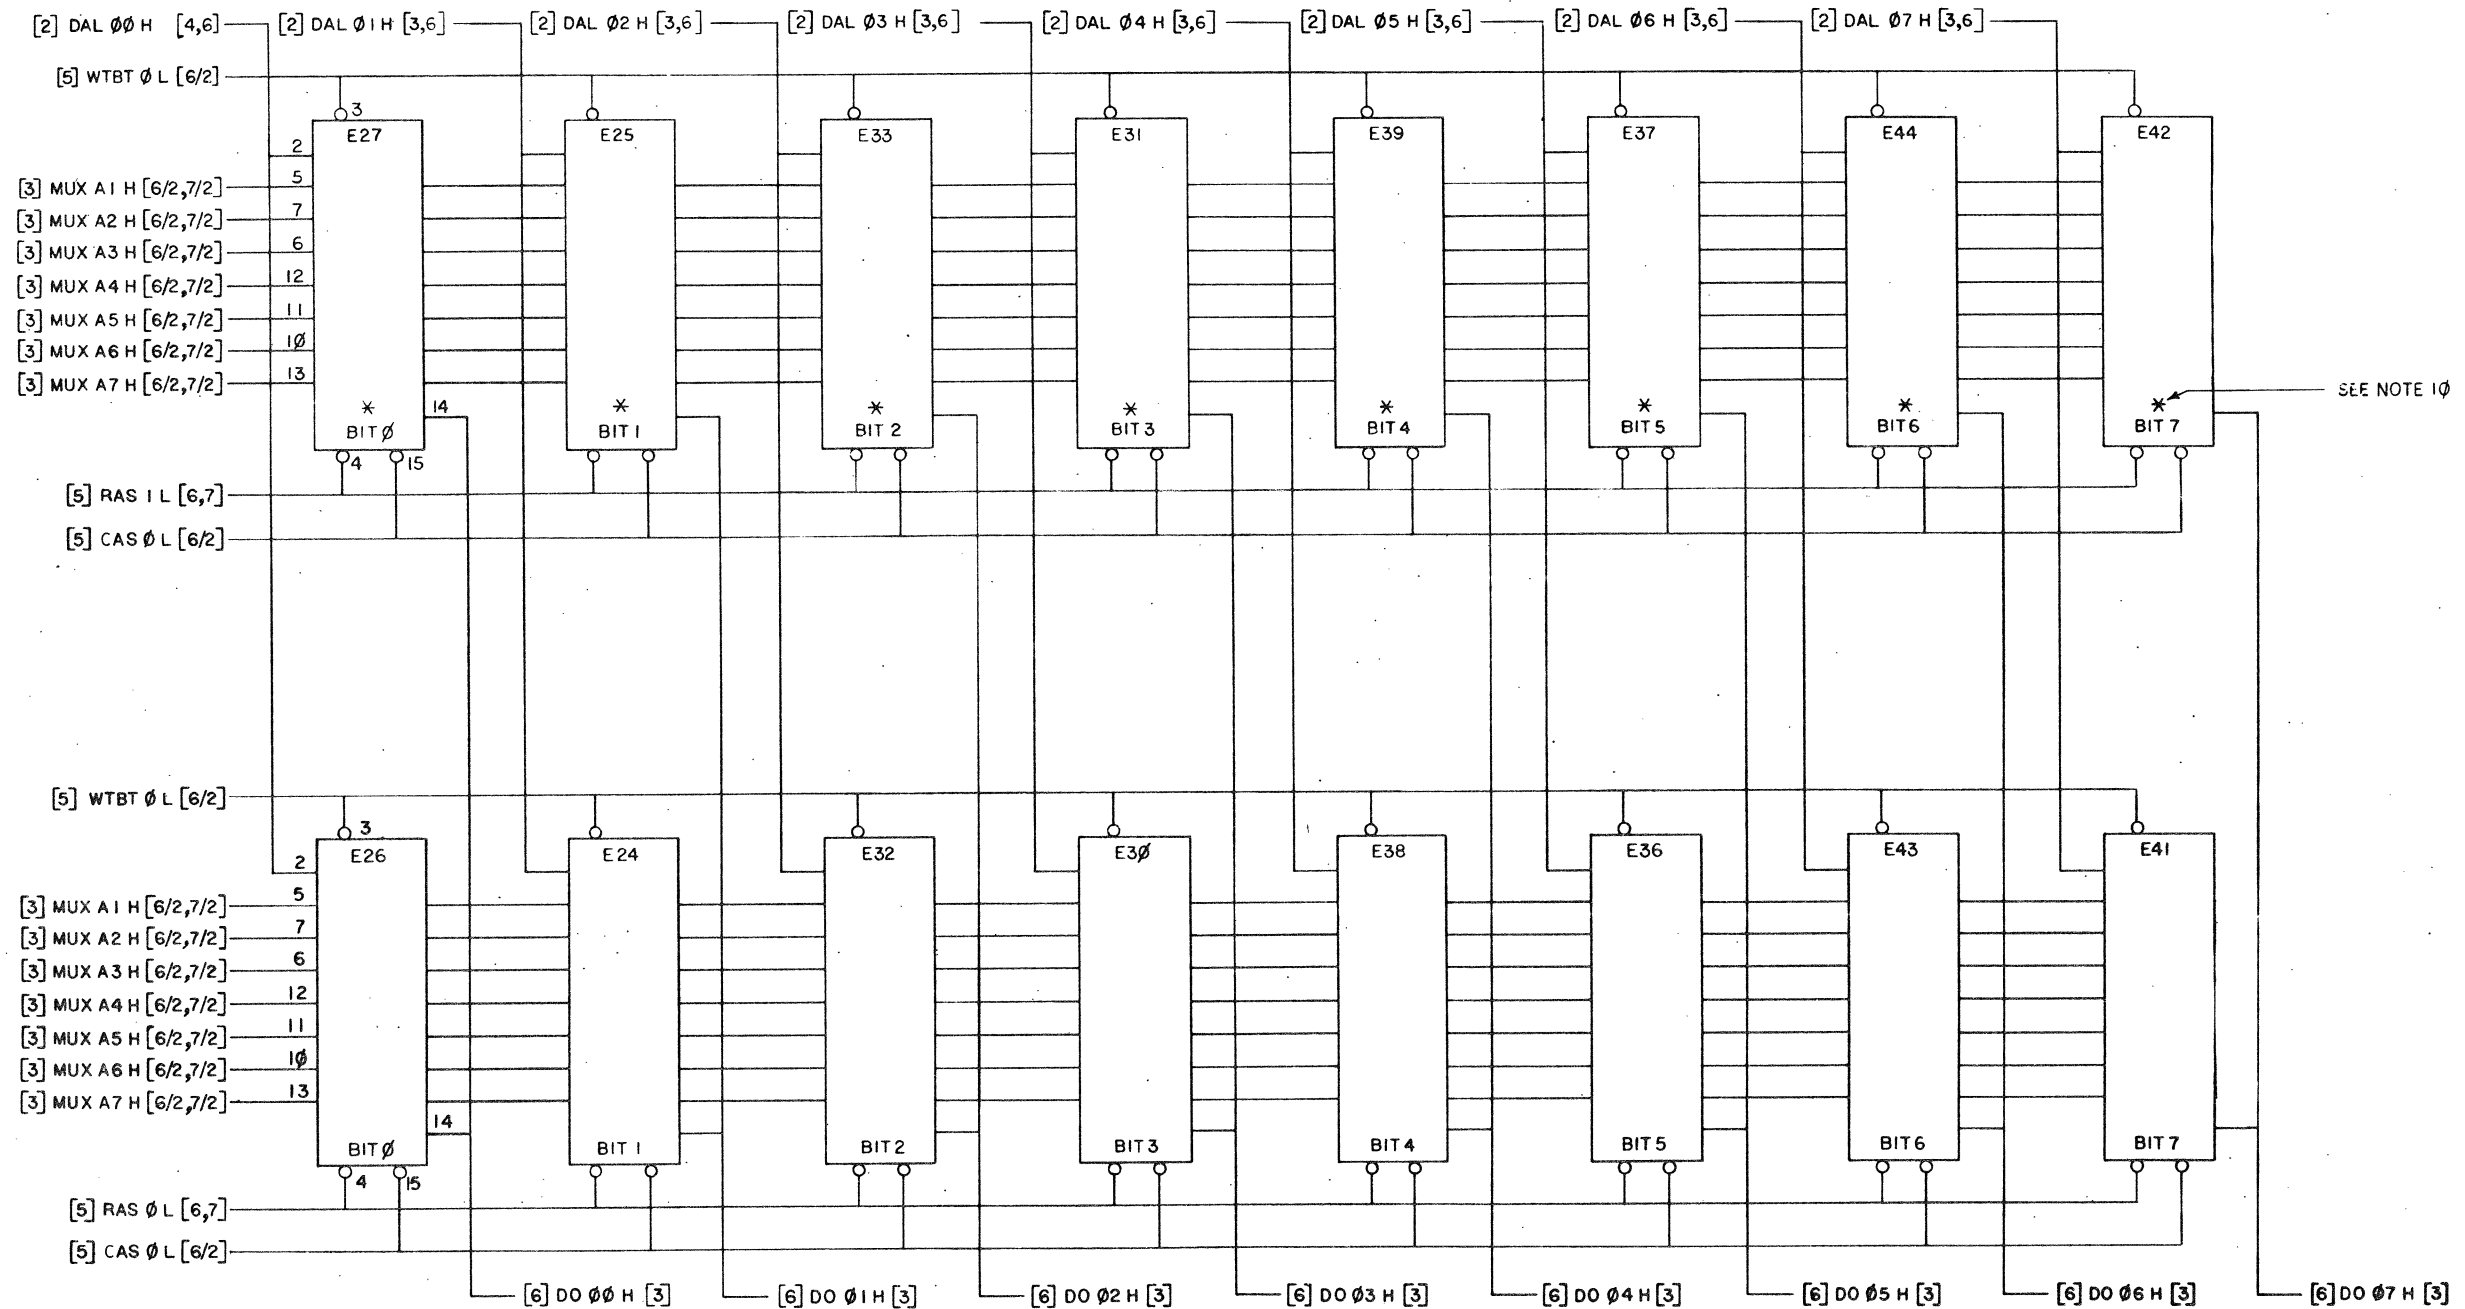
[2] DAL ØØ H [4,6]
[2] DAL Ø1 H [3,6]
[2] DAL Ø2 H [3,6]
[2] DAL Ø3 H [3,6]
[2] DAL Ø4 H [3,6]
[2] DAL Ø5 H [3,6]
[2] DAL Ø6 H [3,6]
[2] DAL Ø7 H [3,6]

[5] WTBT Ø L [6/2]

3
E27
2
5
7
6
12
11
1Ø
13
14
4
15
*
BIT Ø

E25
*
BIT 1

E33
*
BIT 2

E31
*
BIT 3

E39
*
BIT 4

E37
*
BIT 5

E44
*
BIT 6

E42
*
BIT 7

SEE NOTE 1Ø

[3] MUX A1 H [6/2,7/2]
[3] MUX A2 H [6/2,7/2]
[3] MUX A3 H [6/2,7/2]
[3] MUX A4 H [6/2,7/2]
[3] MUX A5 H [6/2,7/2]
[3] MUX A6 H [6/2,7/2]
[3] MUX A7 H [6/2,7/2]

[5] RAS 1 L [6,7]
[5] CAS Ø L [6/2]

[5] WTBT Ø L [6/2]

3
E26
2
5
7
6
12
11
1Ø
13
14
4
15
BIT Ø

E24
BIT 1

E32
BIT 2

E3Ø
BIT 3

E38
BIT 4

E36
BIT 5

E43
BIT 6

E41
BIT 7

[3] MUX A1 H [6/2,7/2]
[3] MUX A2 H [6/2,7/2]
[3] MUX A3 H [6/2,7/2]
[3] MUX A4 H [6/2,7/2]
[3] MUX A5 H [6/2,7/2]
[3] MUX A6 H [6/2,7/2]
[3] MUX A7 H [6/2,7/2]

[5] RAS Ø L [6,7]
[5] CAS Ø L [6/2]

[6] DO ØØ H [3]
[6] DO Ø1 H [3]
[6] DO Ø2 H [3]
[6] DO Ø3 H [3]
[6] DO Ø4 H [3]
[6] DO Ø5 H [3]
[6] DO Ø6 H [3]
[6] DO Ø7 H [3]